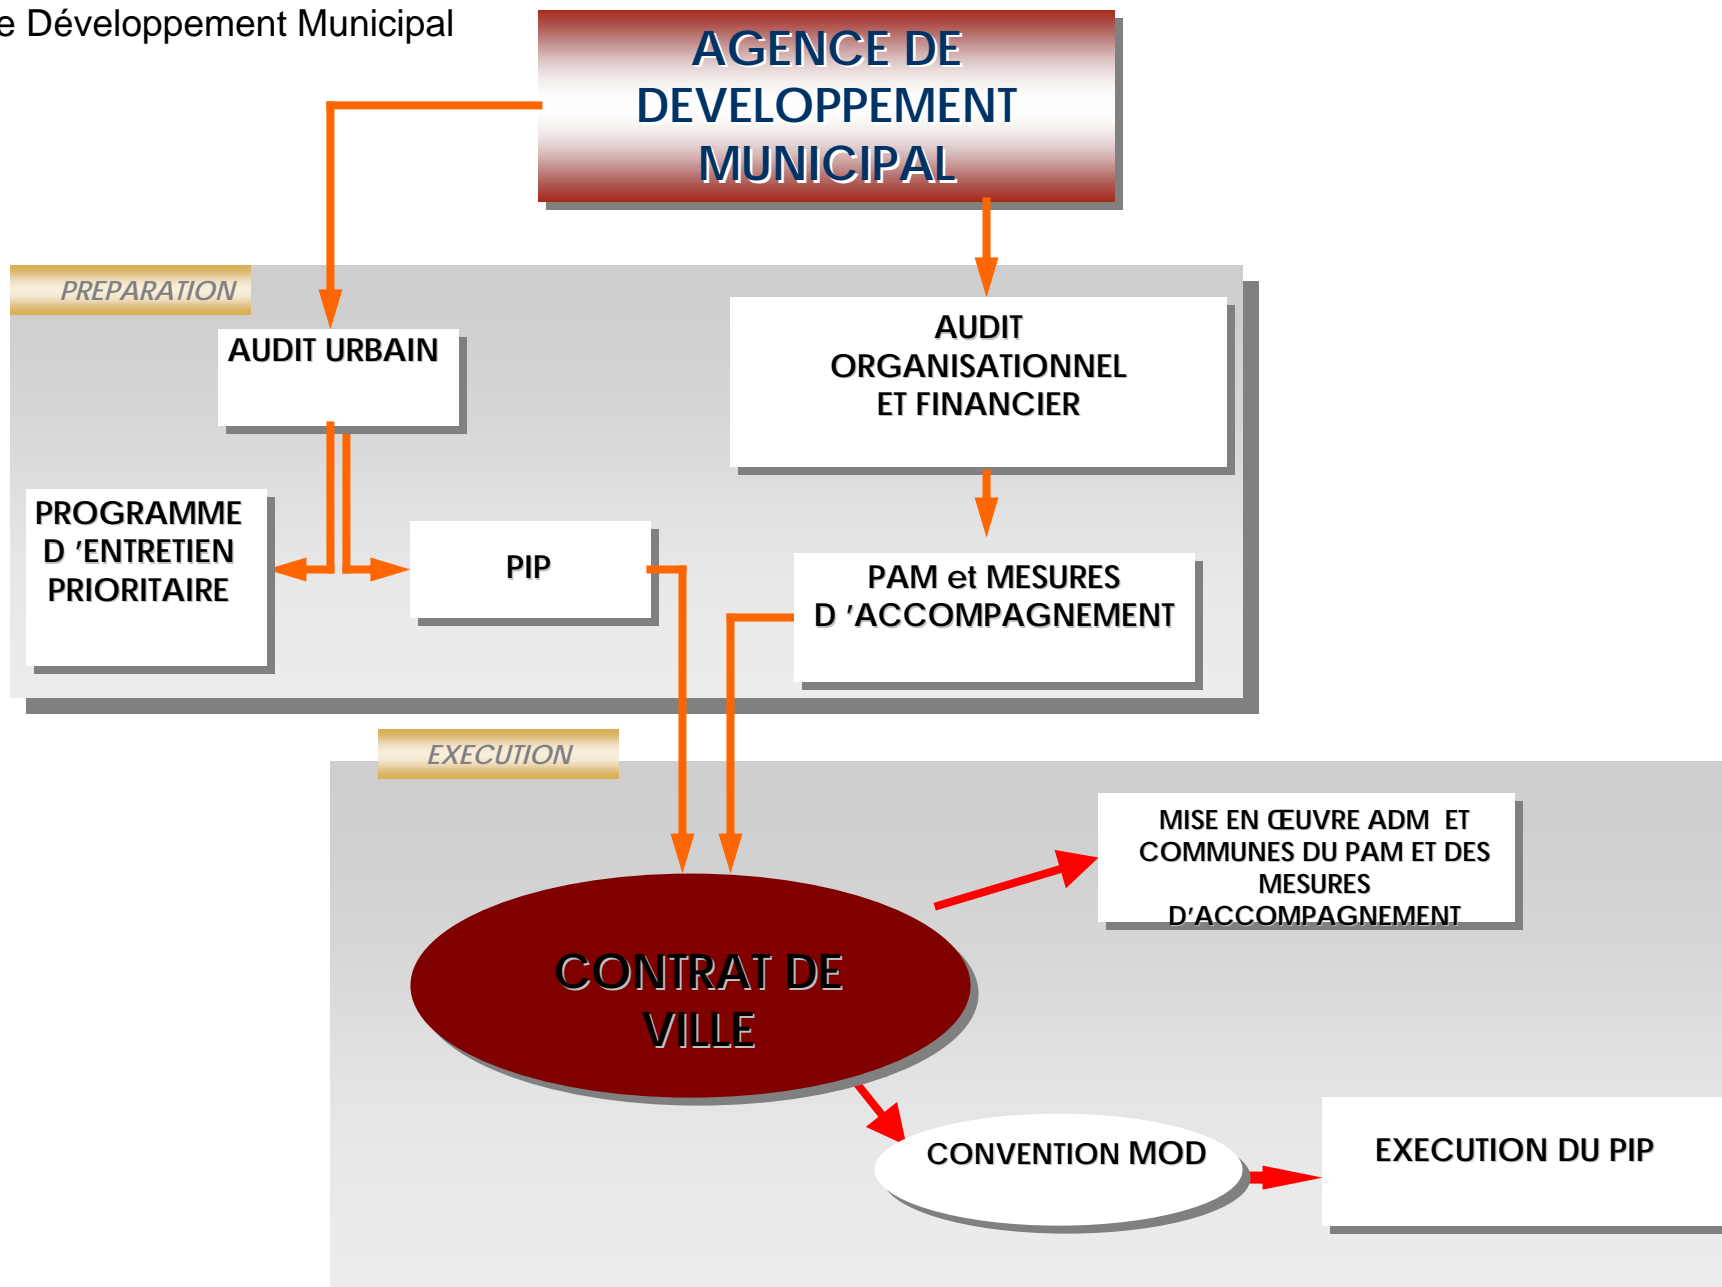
e Développement Municipal

AGENCE DE DEVELOPPEMENT MUNICIPAL

PREPARATION

AUDIT URBAIN

AUDIT ORGANISATIONNEL ET FINANCIER

PROGRAMME D 'ENTRETIEN PRIORITAIRE

PIP

PAM et MESURES D 'ACCOMPAGNEMENT

EXECUTION

MISE EN ŒUVRE ADM ET COMMUNES DU PAM ET DES MESURES D'ACCOMPAGNEMENT

CONTRAT DE VILLE

CONVENTION MOD

EXECUTION DU PIP